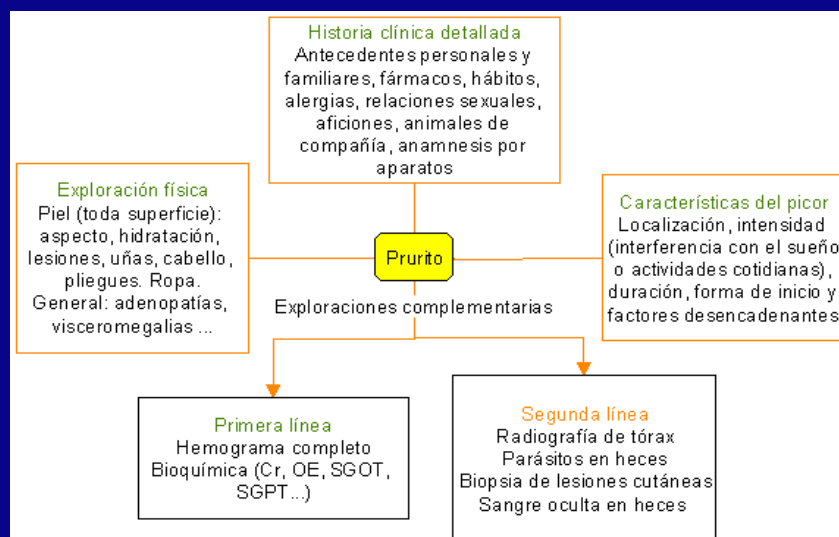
Historia clínica detallada
Antecedentes personales y familiares, fármacos, hábitos, alergias, relaciones sexuales, aficiones, animales de compañía, anamnesis por aparatos

Exploración física
Piel (toda superficie): aspecto, hidratación, lesiones, uñas, cabello, pliegues. Ropa.
General: adenopatías, visceromegalias ...

Prurito

Características del picor
Localización, intensidad (interferencia con el sueño o actividades cotidianas), duración, forma de inicio y factores desencadenantes

Exploraciones complementarias

Primera línea
Hemograma completo
Bioquímica (Cr, OE, SGOT, SGPT...)

Segunda línea
Radiografía de tórax
Parásitos en heces
Biopsia de lesiones cutáneas
Sangre oculta en heces